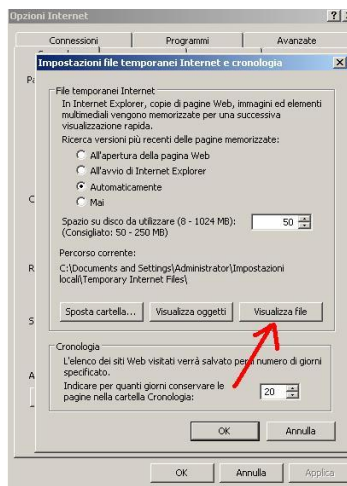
Opzioni Internet

?

Connessioni | Programmi | Avanzate

Impostazioni file temporanei Internet e cronologia

File temporanei Internet
In Internet Explorer, copie di pagine Web, immagini ed elementi multimediali vengono memorizzate per una successiva visualizzazione rapida.

Ricerca versioni più recenti delle pagine memorizzate:
All'apertura della pagina Web
All'avvio di Internet Explorer
Automaticamente
Mai

Spazio su disco da utilizzare (8 - 1024 MB): (Consigliato: 50 - 250 MB)
50

Percorso corrente:
C:\Documents and Settings\Administrator\Impostazioni locali\Temporary Internet Files\

Sposta cartella... | Visualizza oggetti | Visualizza file

Cronologia
L'elenco dei siti Web visitati verrà salvato per il numero di giorni specificato.

Indicare per quanti giorni conservare le pagine nella cartella Cronologia:
20

OK | Annulla

OK | Annulla | Applica